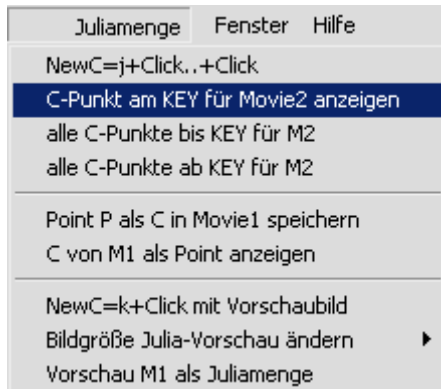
Juliamenge Fenster Hilfe

NewC=j+Click..+Click
C-Punkt am KEY für Movie2 anzeigen
alle C-Punkte bis KEY für M2
alle C-Punkte ab KEY für M2

Point P als C in Movie1 speichern
C von M1 als Point anzeigen

NewC=k+Click mit Vorschaubild
Bildgröße Julia-Vorschau ändern
Vorschau M1 als Juliamenge